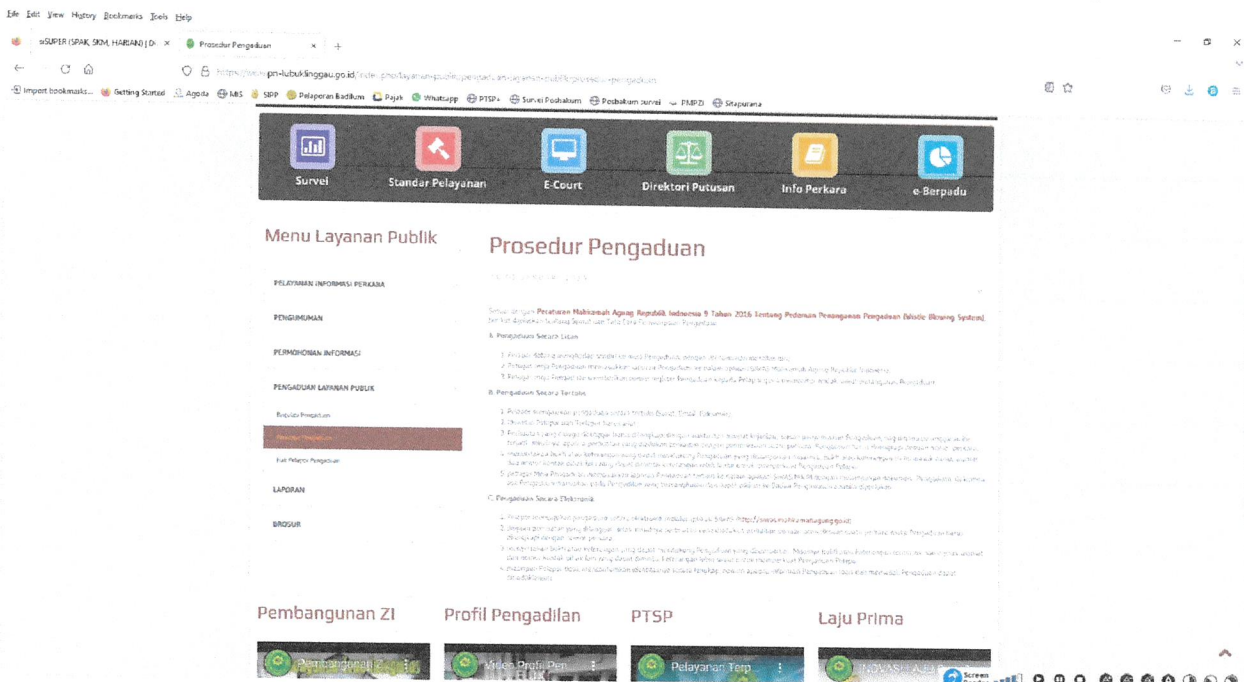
File Edit View History Bookmarks Tools Help

siSUPER (SPAK, SKM, HARIAN) | D ×
Prosedur Pengaduan ×
+

https://www.pn-lubuklinggau.go.id/index.php/layanan-publik/pengaduan-layanan-publik/prosedur-pengaduan

Import bookmarks... Getting Started Agoda MS SIPP Pelaporan Badilum Pajak Whatsapp PTSP+ Survei Posbakum Posbakum survei PMPZI Sitapurana

Survei
Standar Pelayanan
E-Court
Direktori Putusan
Info Perkara
e-Berpadu

Menu Layanan Publik

PELAYANAN INFORMASI PERKARA
PENGUMUMAN
PERMOHONAN INFORMASI
PENGADUAN LAYANAN PUBLIK
Pelapor Pengaduan
Prosedur Pengaduan
Hak Pelapor Pengaduan
LAPORAN
BROSUR

Prosedur Pengaduan

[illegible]

Sesuai dengan Peraturan Mahkamah Agung Republik Indonesia 9 Tahun 2016 tentang Pedoman Penanganan Pengaduan (Whistle Blowing System) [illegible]

A. Pengaduan Secara Lisan
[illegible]

B. Pengaduan Secara Tertulis
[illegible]

C. Pengaduan Secara Elektronik
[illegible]

Pembangunan ZI
Profil Pengadilan
PTSP
Laju Prima

Pembangunan Z
Video Profil Pen
Pelayanan Terp
INOVASI LAJU P